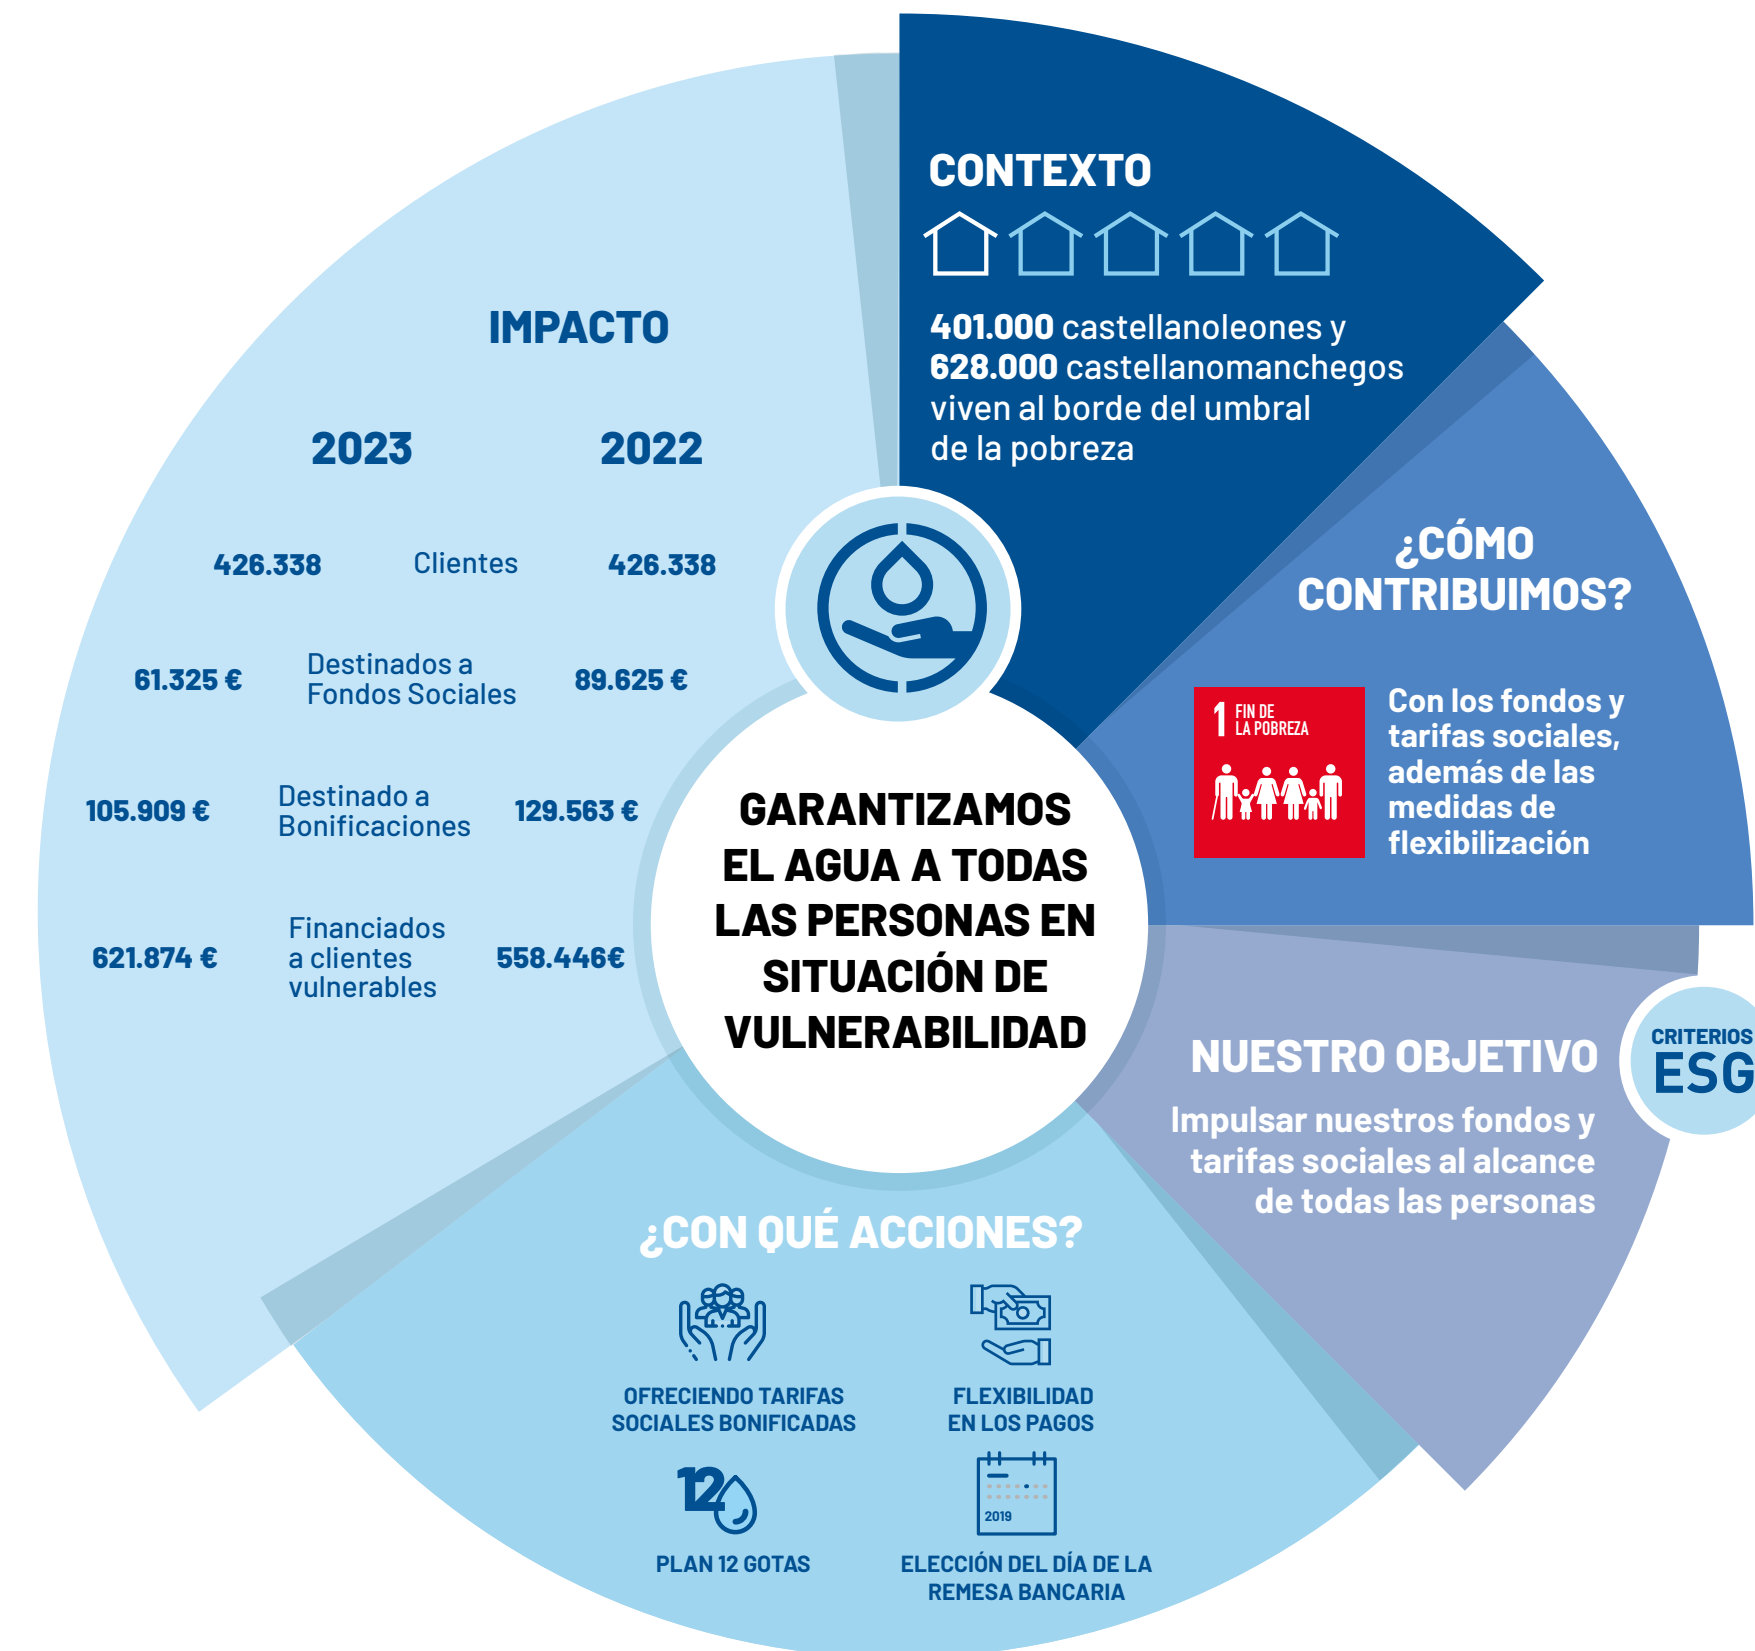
CONTEXTO

**401.000** castellanoleones y **628.000** castellanomanchegos viven al borde del umbral de la pobreza

¿CÓMO CONTRIBUIMOS?

1 FIN DE LA POBREZA

Con los fondos y tarifas sociales, además de las medidas de flexibilización

NUESTRO OBJETIVO

CRITERIOS ESG

Impulsar nuestros fondos y tarifas sociales al alcance de todas las personas

¿CON QUÉ ACCIONES?

OFRECIENDO TARIFAS SOCIALES BONIFICADAS

FLEXIBILIDAD EN LOS PAGOS

12

PLAN 12 GOTAS

2019

ELECCIÓN DEL DÍA DE LA REMESA BANCARIA

IMPACTO

| 2023 | | 2022 |
|---|---|---|
| 426.338 | Clientes | 426.338 |
| 61.325 € | Destinados a Fondos Sociales | 89.625 € |
| 105.909 € | Destinado a Bonificaciones | 129.563 € |
| 621.874 € | Financiados a clientes vulnerables | 558.446€ |

GARANTIZAMOS EL AGUA A TODAS LAS PERSONAS EN SITUACIÓN DE VULNERABILIDAD